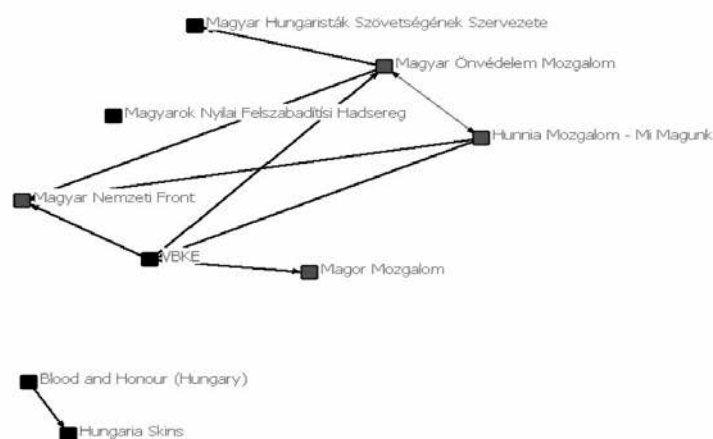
Magyar Hungaristák Szövetségének Szervezete

Magyar Önvédelem Mozgalom

Magyarok Nyilai Felszabadítási Hadsereg

Hunnia Mozgalom - Mi Magunk

Magyar Nemzeti Front

VBKE

Magor Mozgalom

Blood and Honour (Hungary)

Hungaria Skins